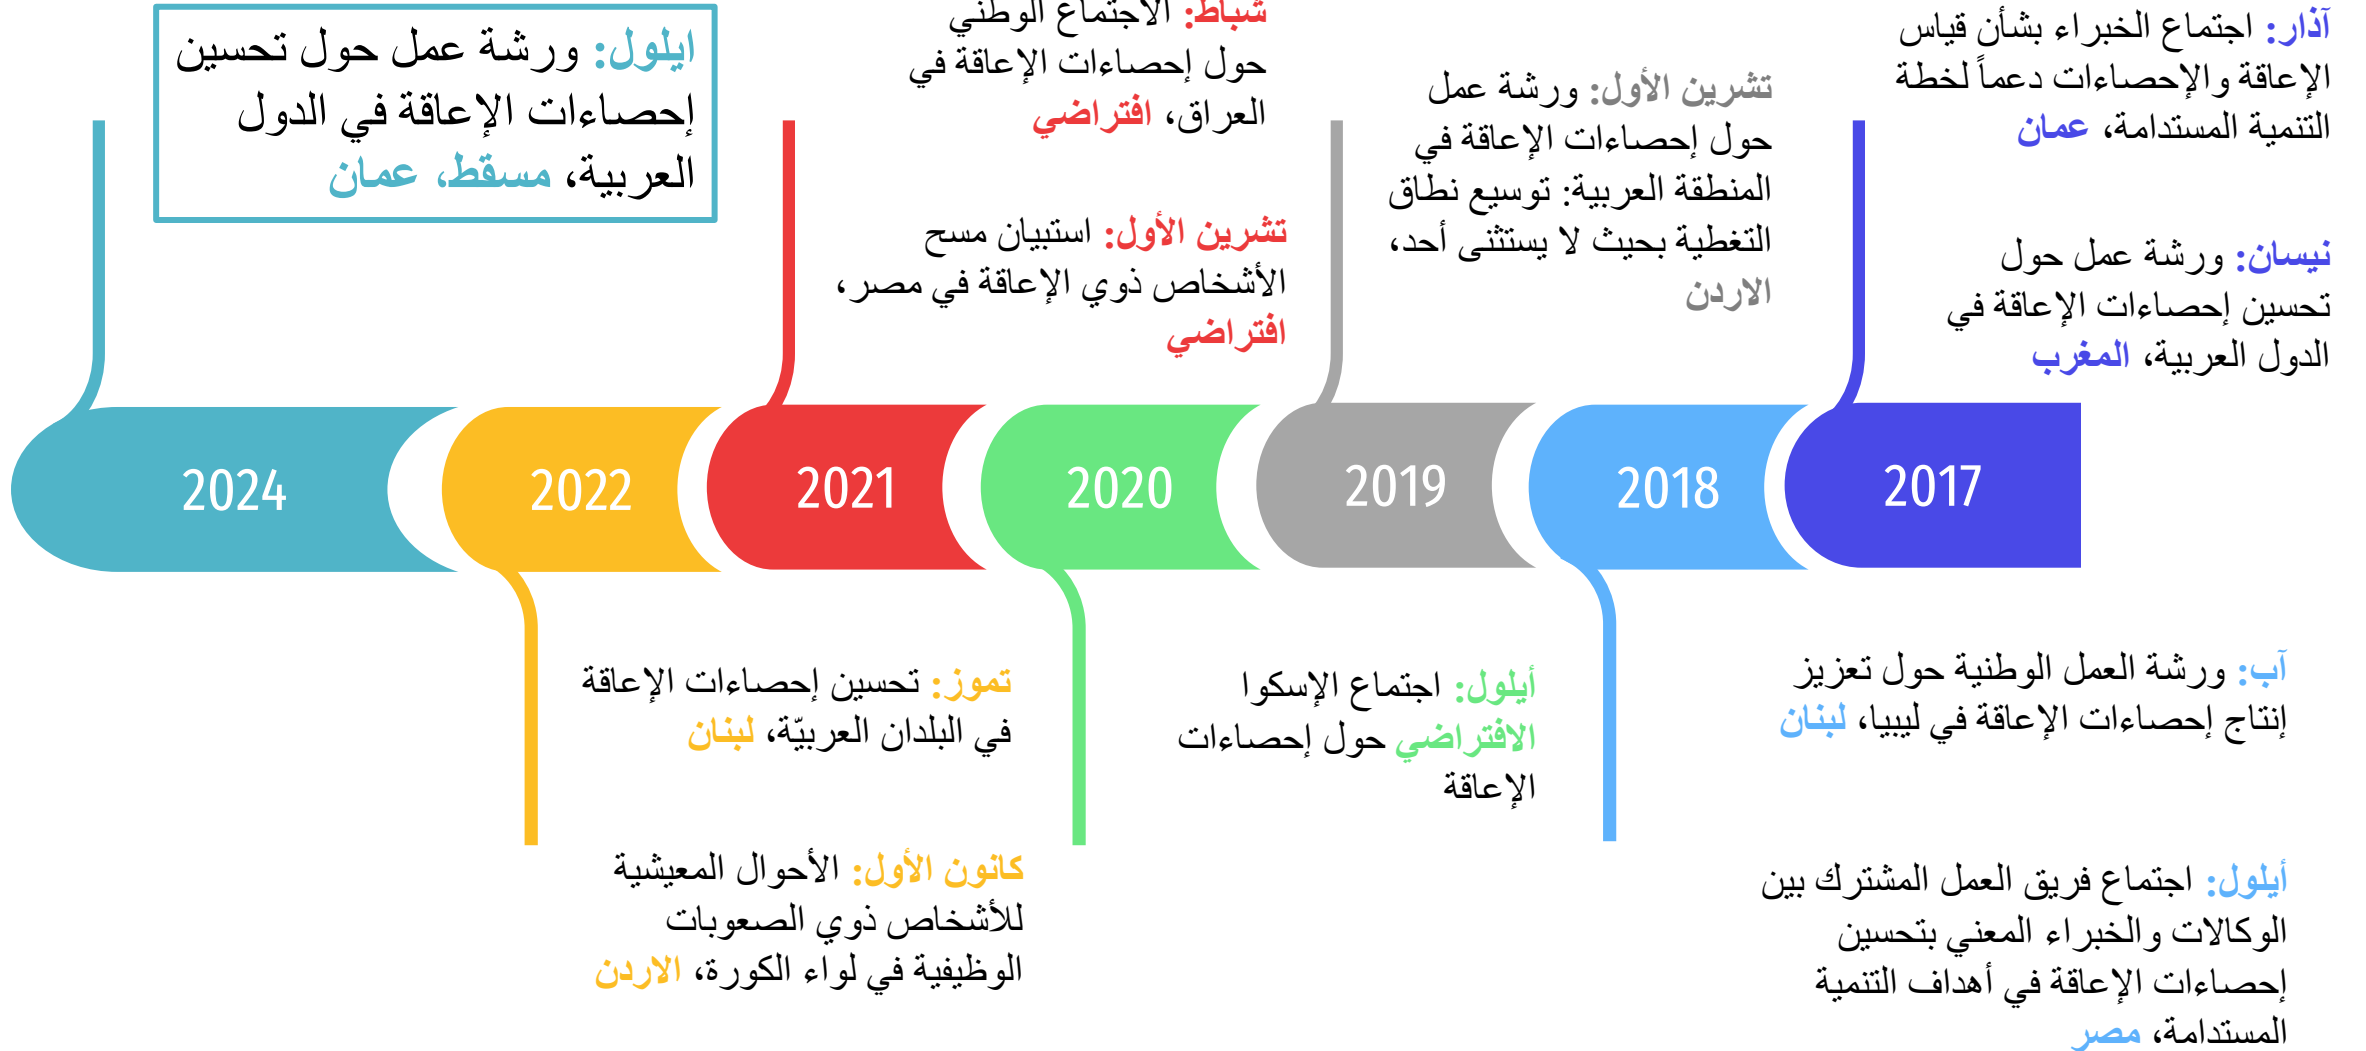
آذار: اجتماع الخبراء بشأن قياس الإعاقة والإحصاءات دعماً لخطة التنمية المستدامة، عمان

نيسان: ورشة عمل حول تحسين إحصاءات الإعاقة في الدول العربية، المغرب

تشرين الأول: ورشة عمل حول إحصاءات الإعاقة في المنطقة العربية: توسيع نطاق التغطية بحيث لا يستثنى أحد، الاردن

شباط: الاجتماع الوطني حول إحصاءات الإعاقة في العراق، افتراضي

تشرين الأول: استبيان مسح الأشخاص ذوي الإعاقة في مصر، افتراضي

أيلول: ورشة عمل حول تحسين إحصاءات الإعاقة في الدول العربية، مسقط، عمان

2024

2022

2021

2020

2019

2018

2017

تموز: تحسين إحصاءات الإعاقة في البلدان العربيّة، لبنان

كانون الأول: الأحوال المعيشية للأشخاص ذوي الصعوبات الوظيفية في لواء الكورة، الاردن

أيلول: اجتماع الإسكوا الافتراضي حول إحصاءات الإعاقة

آب: ورشة العمل الوطنية حول تعزيز إنتاج إحصاءات الإعاقة في ليبيا، لبنان

أيلول: اجتماع فريق العمل المشترك بين الوكالات والخبراء المعني بتحسين إحصاءات الإعاقة في أهداف التنمية المستدامة، مصر